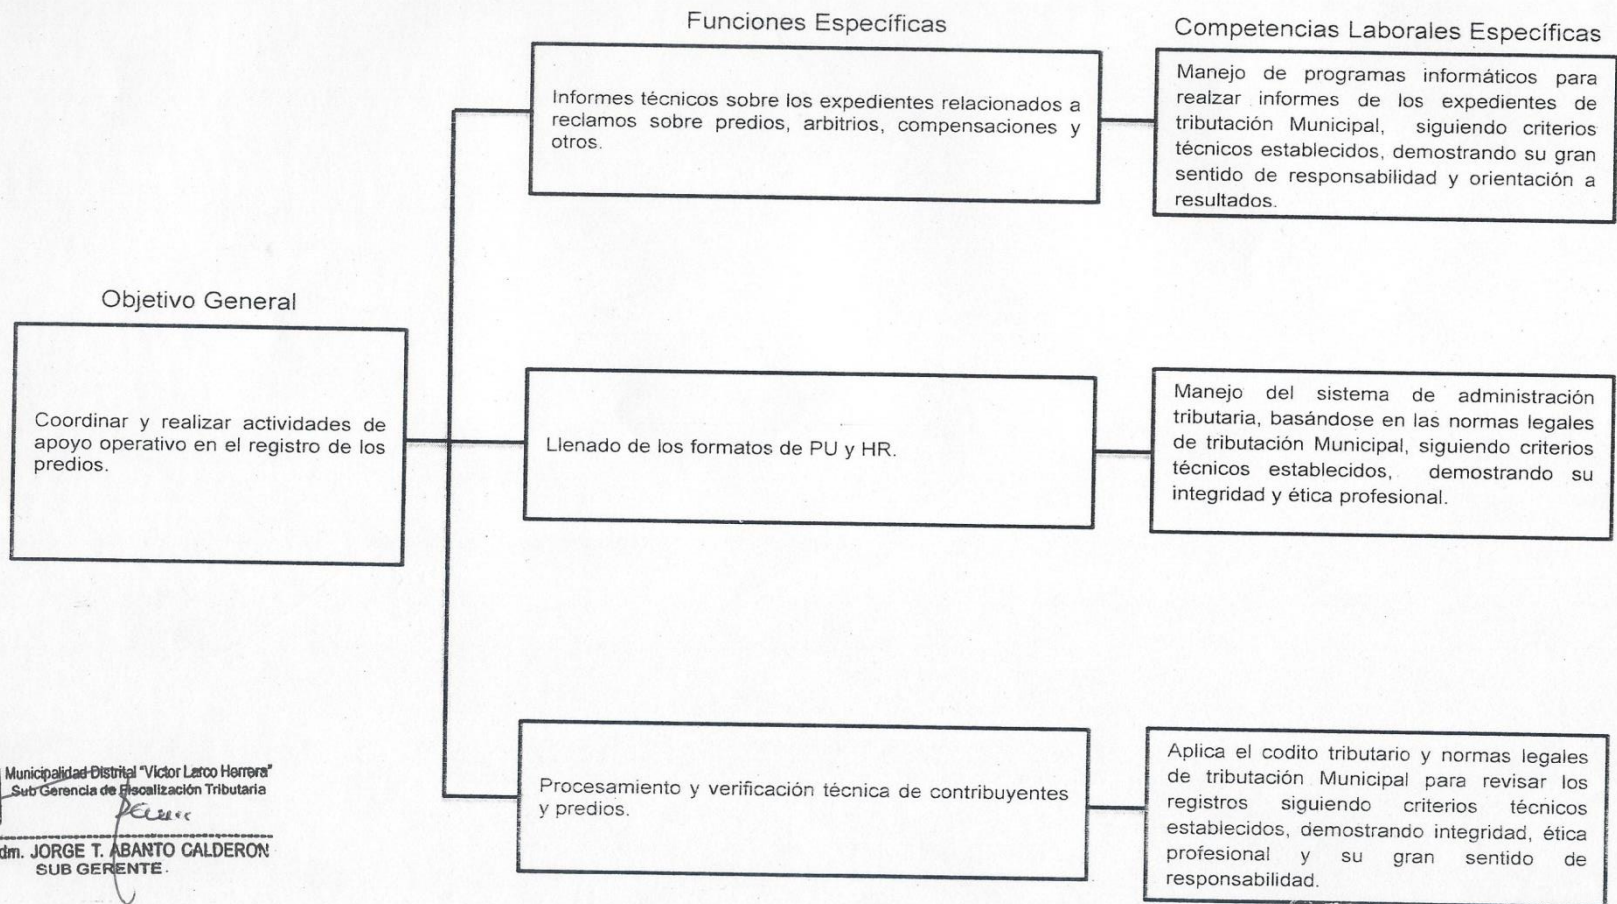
Objetivo General

Coordinar y realizar actividades de apoyo operativo en el registro de los predios.

Funciones Específicas

Informes técnicos sobre los expedientes relacionados a reclamos sobre predios, arbitrios, compensaciones y otros.

Llenado de los formatos de PU y HR.

Procesamiento y verificación técnica de contribuyentes y predios.

Competencias Laborales Específicas

Manejo de programas informáticos para realzar informes de los expedientes de tributación Municipal, siguiendo criterios técnicos establecidos, demostrando su gran sentido de responsabilidad y orientación a resultados.

Manejo del sistema de administración tributaria, basándose en las normas legales de tributación Municipal, siguiendo criterios técnicos establecidos, demostrando su integridad y ética profesional.

Aplica el codito tributario y normas legales de tributación Municipal para revisar los registros siguiendo criterios técnicos establecidos, demostrando integridad, ética profesional y su gran sentido de responsabilidad.

Municipalidad Distrital "Victor Larco Herrera"
Sub Gerencia de Fiscalización Tributaria
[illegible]
dm. JORGE T. ABANTO CALDERON
SUB GERENTE